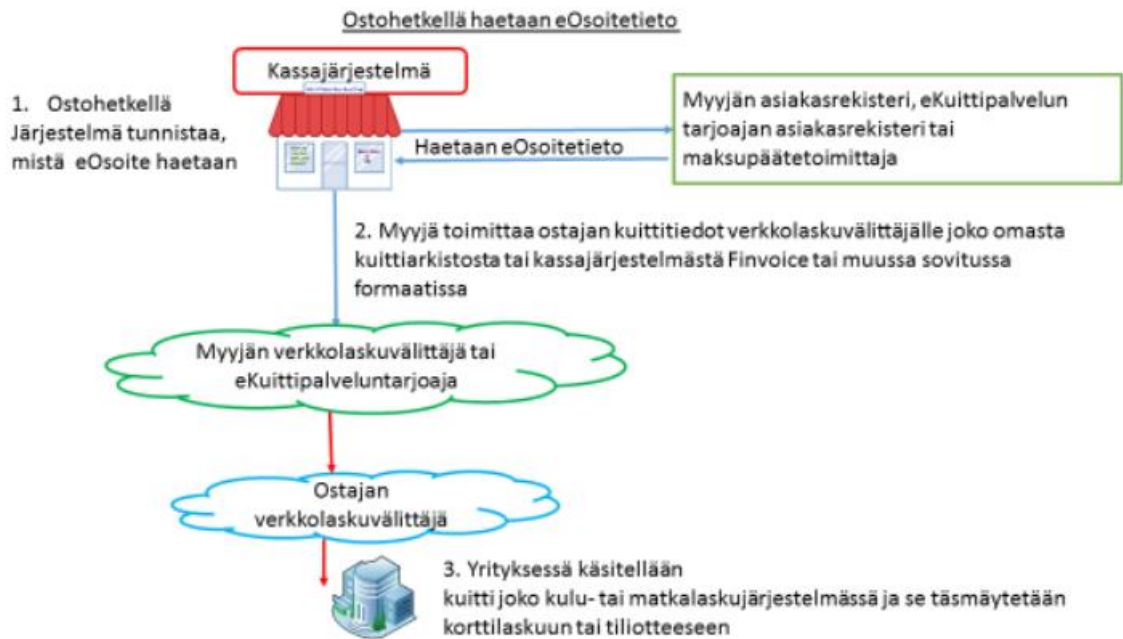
Ostohetkellä haetaan eOsoitetieto

Kassajärjestelmä

1. Ostohetkellä Järjestelmä tunnistaa, mistä eOsoite haetaan

Haetaan eOsoitetieto

Myyjän asiakasrekisteri, eKuittipalvelun tarjoajan asiakasrekisteri tai maksupäätetoimittaja

2. Myyjä toimittaa ostajan kuittitiedot verkkolaskuvälittäjälle joko omasta kuittiarkistosta tai kassajärjestelmästä Finvoice tai muussa sovitussa formaatissa

Myyjän verkkolaskuvälittäjä tai eKuittipalveluntarjoaja

Ostajan verkkolaskuvälittäjä

3. Yrityksessä käsitellään kuitti joko kulu- tai matkalaskujärjestelmässä ja se täsmäytetään korttilaskuun tai tiliotteeseen